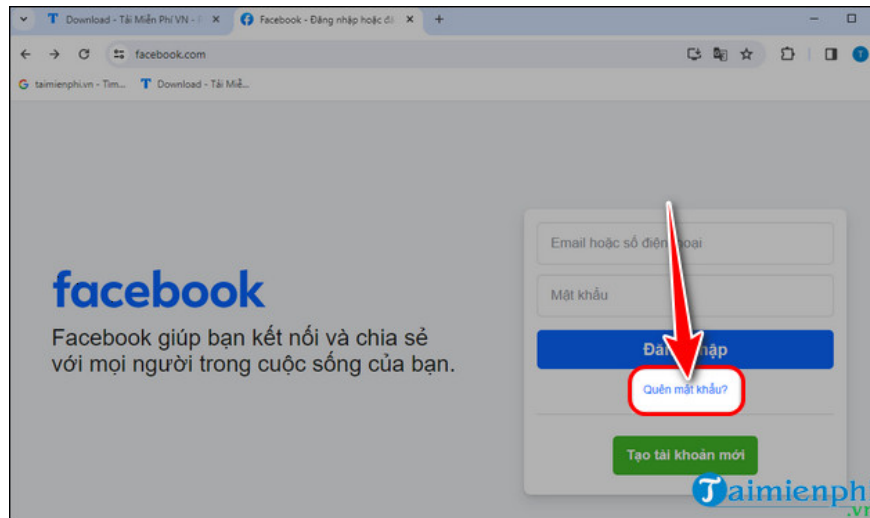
Download - Tải Miễn Phí VN - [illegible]
Facebook - Đăng nhập hoặc đ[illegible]
+
facebook.com
taimienphi.vn - Tìm...
Download - Tải Miễ...

facebook
Facebook giúp bạn kết nối và chia sẻ với mọi người trong cuộc sống của bạn.

Email hoặc số điện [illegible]oại
Mật khẩu
Đă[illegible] nhập
Quên mật khẩu?
Tạo tài khoản mới

Taimienph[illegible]
.vn